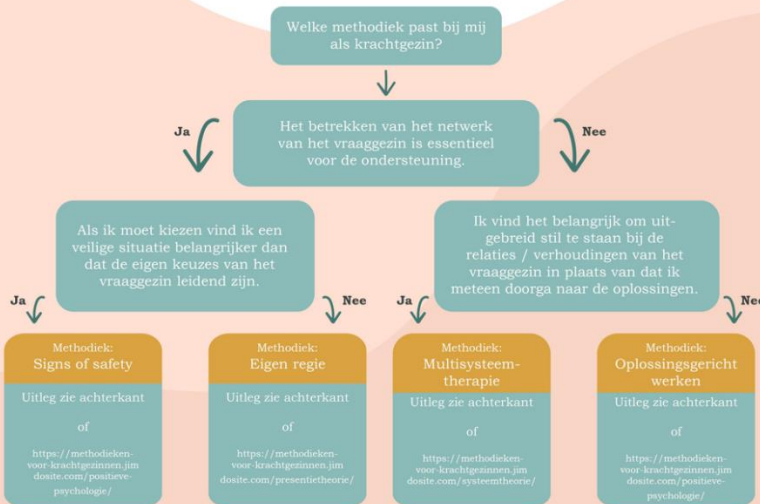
Welke methodiek past bij mij als krachtgezin?

Ja

Het betrekken van het netwerk van het vraaggezin is essentieel voor de ondersteuning.

Nee

Als ik moet kiezen vind ik een veilige situatie belangrijker dan dat de eigen keuzes van het vraaggezin leidend zijn.

Ik vind het belangrijk om uitgebreid stil te staan bij de relaties / verhoudingen van het vraaggezin in plaats van dat ik meteen doorga naar de oplossingen.

Ja

Nee

Ja

Nee

Methodiek:
Signs of safety

Uitleg zie achterkant

of

https://methodieken-voor-krachtgezinnen.jimdosite.com/positieve-psychologie/

Methodiek:
Eigen regie

Uitleg zie achterkant

of

https://methodieken-voor-krachtgezinnen.jimdosite.com/presentietheorie/

Methodiek:
Multisysteem-therapie

Uitleg zie achterkant

of

https://methodieken-voor-krachtgezinnen.jimdosite.com/systeemtheorie/

Methodiek:
Oplossingsgericht werken

Uitleg zie achterkant

of

https://methodieken-voor-krachtgezinnen.jimdosite.com/positieve-psychologie/